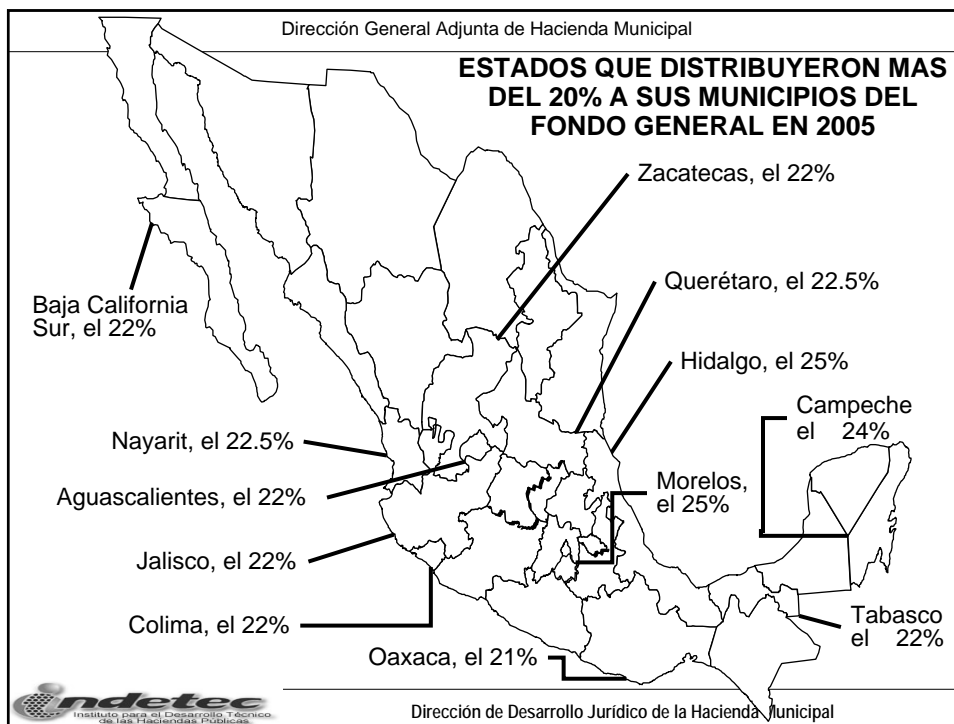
Dirección General Adjunta de Hacienda Municipal

ESTADOS QUE DISTRIBUYERON MAS DEL 20% A SUS MUNICIPIOS DEL FONDO GENERAL EN 2005

Zacatecas, el 22%

Querétaro, el 22.5%

Baja California Sur, el 22%

Hidalgo, el 25%

Campeche el 24%

Nayarit, el 22.5%

Morelos, el 25%

Aguascalientes, el 22%

Jalisco, el 22%

Colima, el 22%

Tabasco el 22%

Oaxaca, el 21%

indetec
Instituto para el Desarrollo Técnico de las Haciendas Públicas

Dirección de Desarrollo Jurídico de la Hacienda Municipal